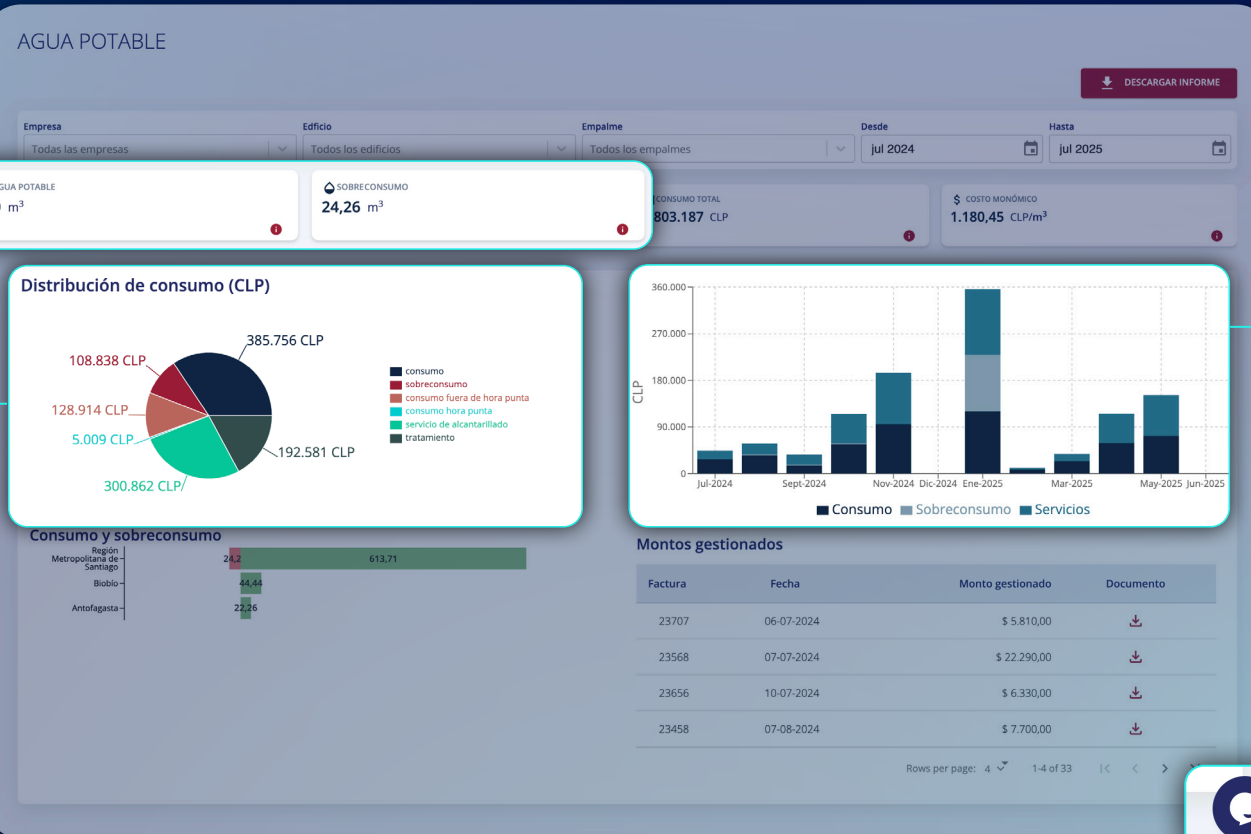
AGUA POTABLE

DESCARGAR INFORME

Empresa
Todas las empresas

Edificio
Todos los edificios

Empalme
Todos los empalmes

Desde
jul 2024

Hasta
jul 2025

GUA POTABLE
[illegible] $m^3$

SOBRECONSUMO
24,26 $m^3$

CONSUMO TOTAL
803.187 CLP

COSTO MONÓMICO
1.180,45 CLP/$m^3$

Distribución de consumo (CLP)

385.756 CLP
108.838 CLP
128.914 CLP
5.009 CLP
300.862 CLP
192.581 CLP

consumo
sobreconsumo
consumo fuera de hora punta
consumo hora punta
servicio de alcantarillado
tratamiento

360.000
270.000
180.000
90.000
0
CLP
Jul-2024
Sept-2024
Nov-2024
Dic-2024
Ene-2025
Mar-2025
May-2025
Jun-2025

Consumo
Sobreconsumo
Servicios

Consumo y sobreconsumo

Región Metropolitana de Santiago
24,2
613,71
Biobío
44,44
Antofagasta
22,26

Montos gestionados

| Factura | Fecha | Monto gestionado | Documento |
|---|---|---|---|
| 23707 | 06-07-2024 | $ 5.810,00 | |
| 23568 | 07-07-2024 | $ 22.290,00 | |
| 23656 | 10-07-2024 | $ 6.330,00 | |
| 23458 | 07-08-2024 | $ 7.700,00 | |

Rows per page: 4
1-4 of 33